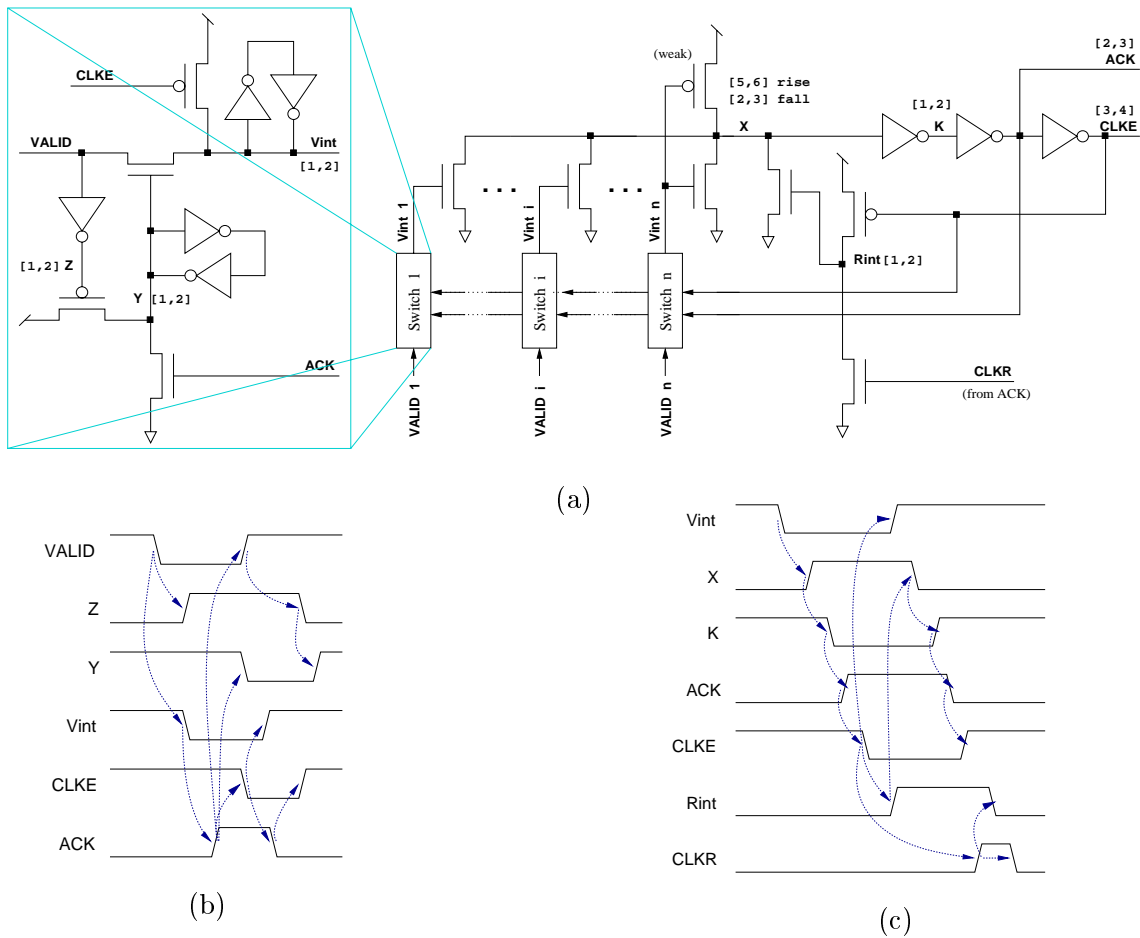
CLKE

VALID

Vint

[1,2]

[1,2] Z

Y [1,2]

ACK

(weak)

[5,6] rise
[2,3] fall

X

[1,2]

K

[2,3]
ACK

[3,4]
CLKE

Vint 1

Vint i

Vint n

. . .

. . .

Rint [1,2]

Switch 1

Switch i

Switch n

VALID 1

VALID i

VALID n

CLKR
(from ACK)

(a)

VALID

Z

Y

Vint

CLKE

ACK

(b)

Vint

X

K

ACK

CLKE

Rint

CLKR

(c)